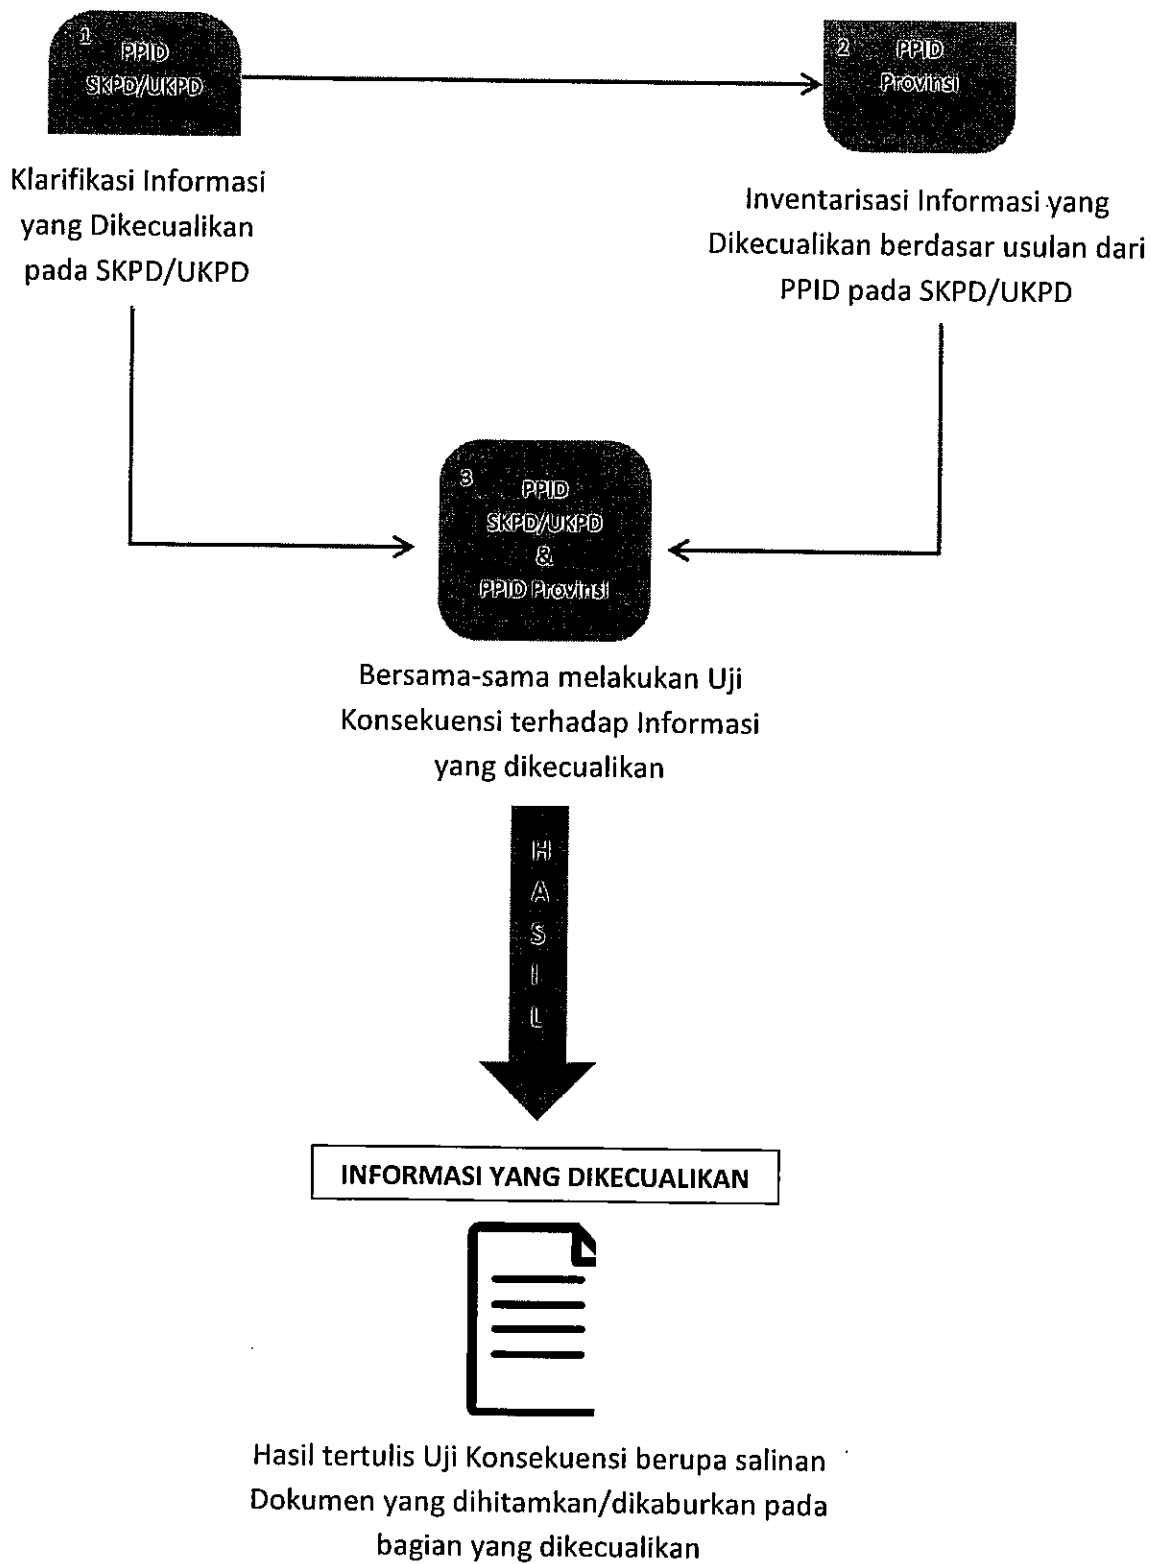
1 PPID SKPD/UKPD

2 PPID Provinsi

Klarifikasi Informasi yang Dikecualikan pada SKPD/UKPD

Inventarisasi Informasi yang Dikecualikan berdasar usulan dari PPID pada SKPD/UKPD

3 PPID SKPD/UKPD & PPID Provinsi

Bersama-sama melakukan Uji Konsekuensi terhadap Informasi yang dikecualikan

H A S I L

INFORMASI YANG DIKECUALIKAN

Hasil tertulis Uji Konsekuensi berupa salinan Dokumen yang dihitamkan/dikaburkan pada bagian yang dikecualikan